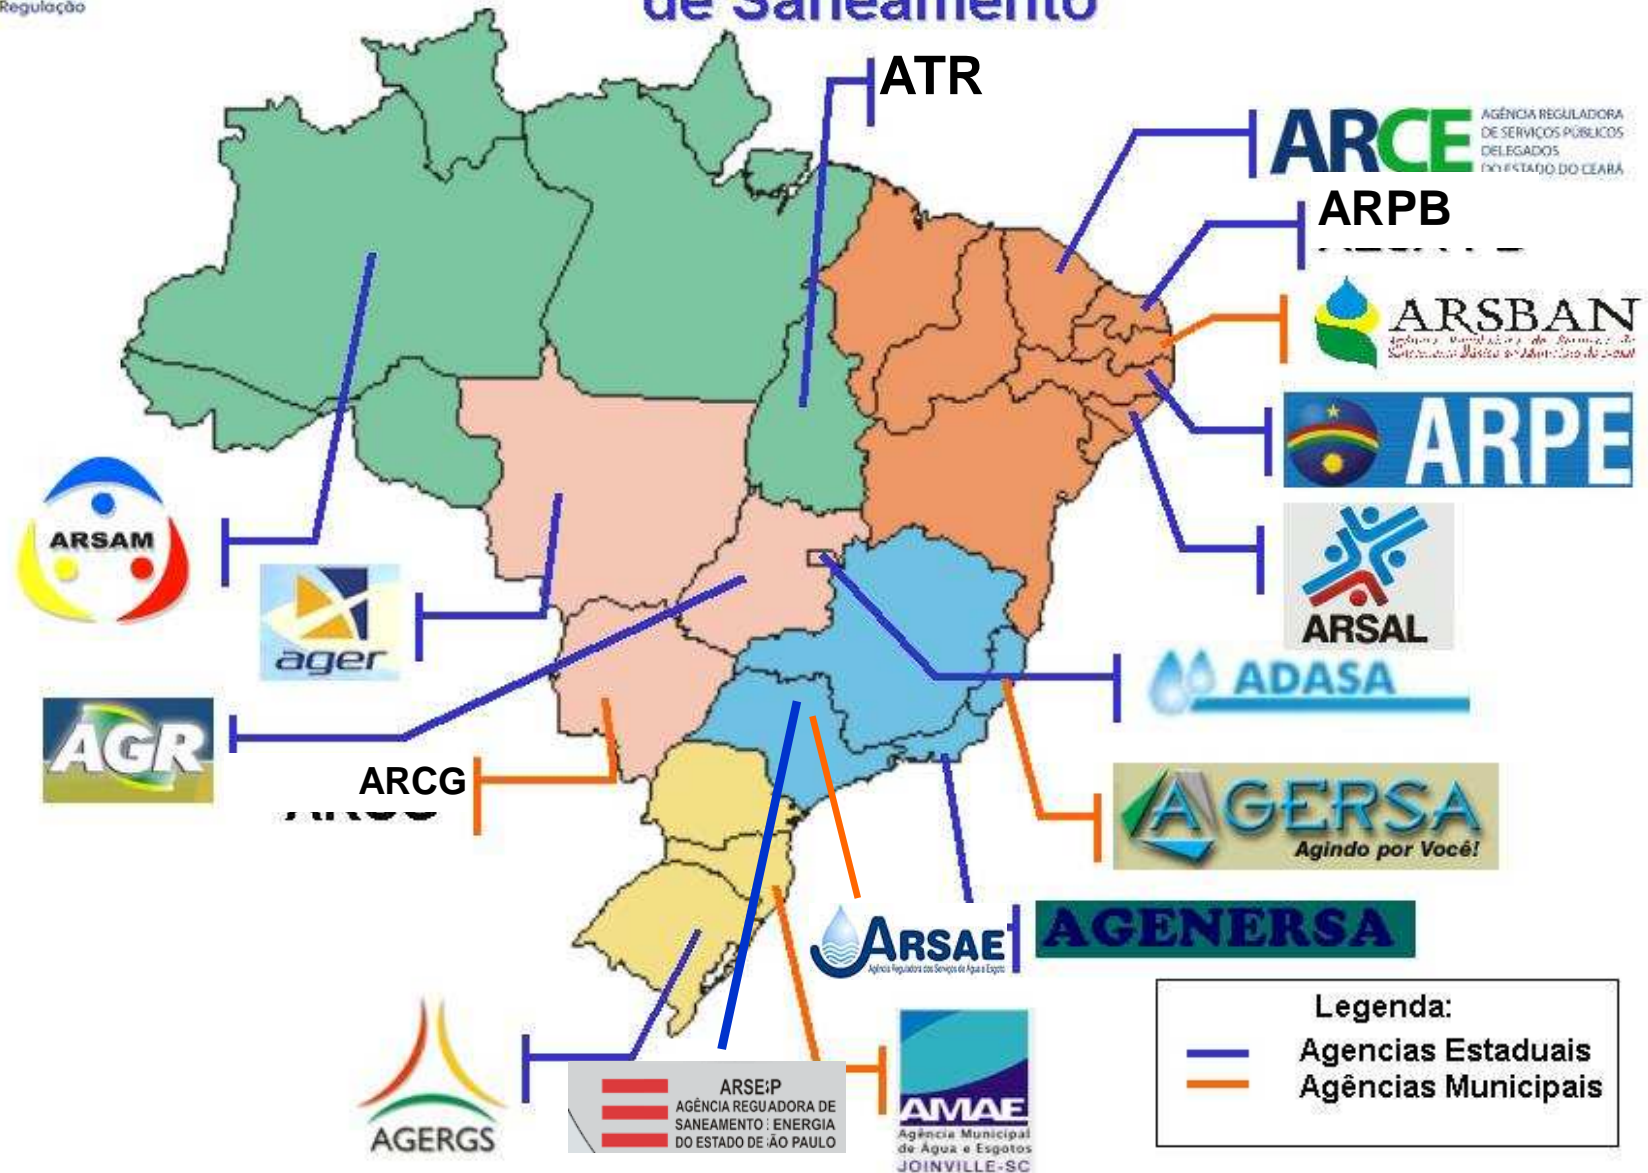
Regulação

de Saneamento

ATR

ARCE AGÊNCIA REGULADORA DE SERVIÇOS PÚBLICOS DELEGADOS DO ESTADO DO CEARÁ

ARPB

ARSBAN

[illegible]

ARPE

ARSAL

ADASA

AGERSA Agindo por Você!

AGENERSA

ARSAE

ARSAM

ager

AGR

ARCG

AGERGS

ARSESP AGÊNCIA REGULADORA DE SANEAMENTO E ENERGIA DO ESTADO DE SÃO PAULO

AMAE Agência Municipal de Água e Esgotos JOINVILLE-SC

Legenda:
Agencias Estaduais
Agências Municipais